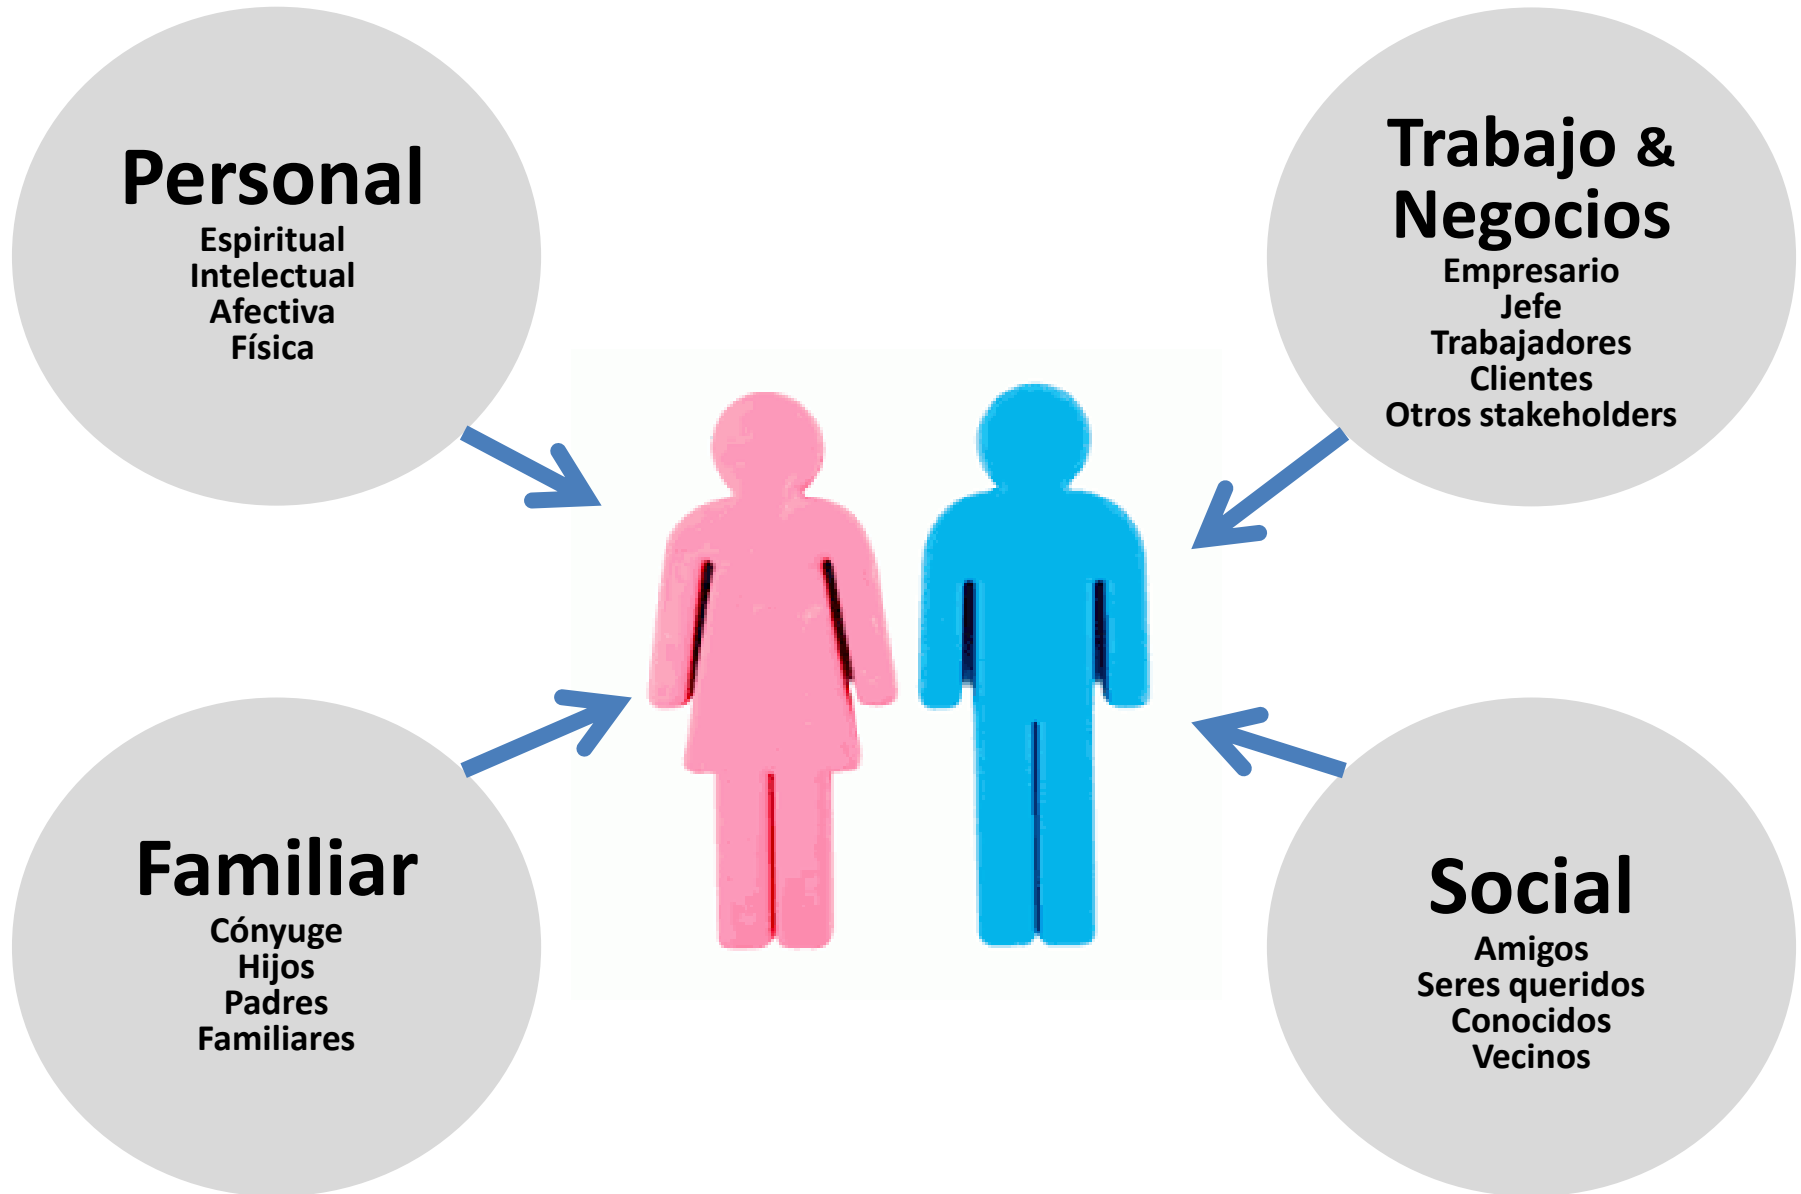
Personal
Espiritual
Intelectual
Afectiva
Física

Trabajo & Negocios
Empresario
Jefe
Trabajadores
Clientes
Otros stakeholders

Familiar
Cónyuge
Hijos
Padres
Familiares

Social
Amigos
Seres queridos
Conocidos
Vecinos